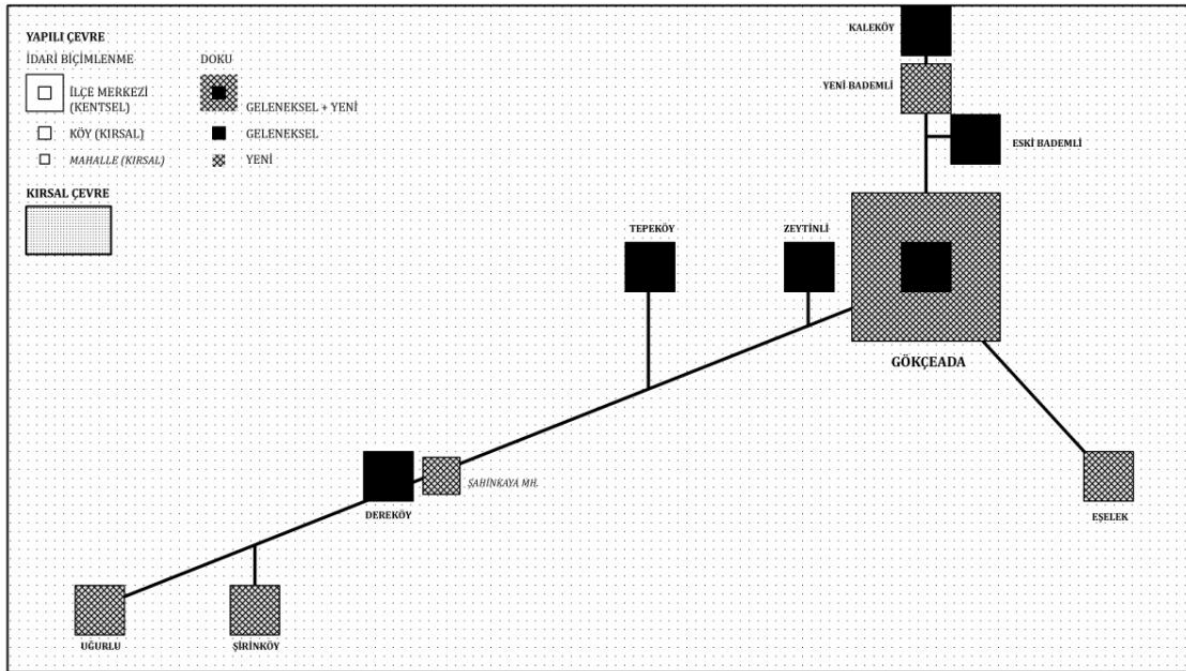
YAPILI ÇEVRE
İDARİ BİÇİMLENME
İLÇE MERKEZİ (KENTSEL)
KÖY (KIRSAL)
MAHALLE (KIRSAL)

DOKU
GELENEKSEL + YENİ
GELENEKSEL
YENİ

KIRSAL ÇEVRE

KALEKÖY
YENİ BADEMLİ
ESKİ BADEMLİ
TEPEKÖY
ZEYTİNLİ
GÖKÇEADA
DEREKÖY
ŞAHİNKAYA MH.
EŞELEK
UĞURLU
ŞİRİNKÖY